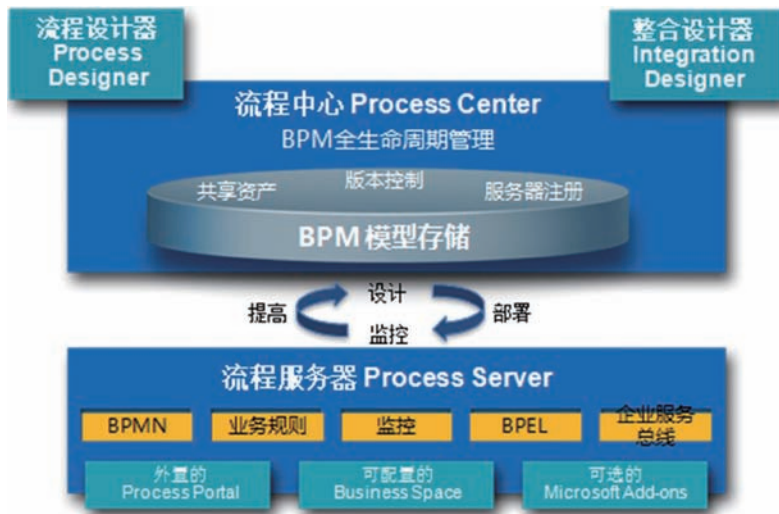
流程设计器
Process Designer

整合设计器
Integration Designer

流程中心 Process Center
BPM全生命周期管理

共享资产
版本控制
服务器注册
BPM 模型存储

设计
提高
部署
监控

流程服务器 Process Server

BPMN
业务规则
监控
BPEL
企业服务总线

外置的
Process Portal

可配置的
Business Space

可选的
Microsoft Add-ons